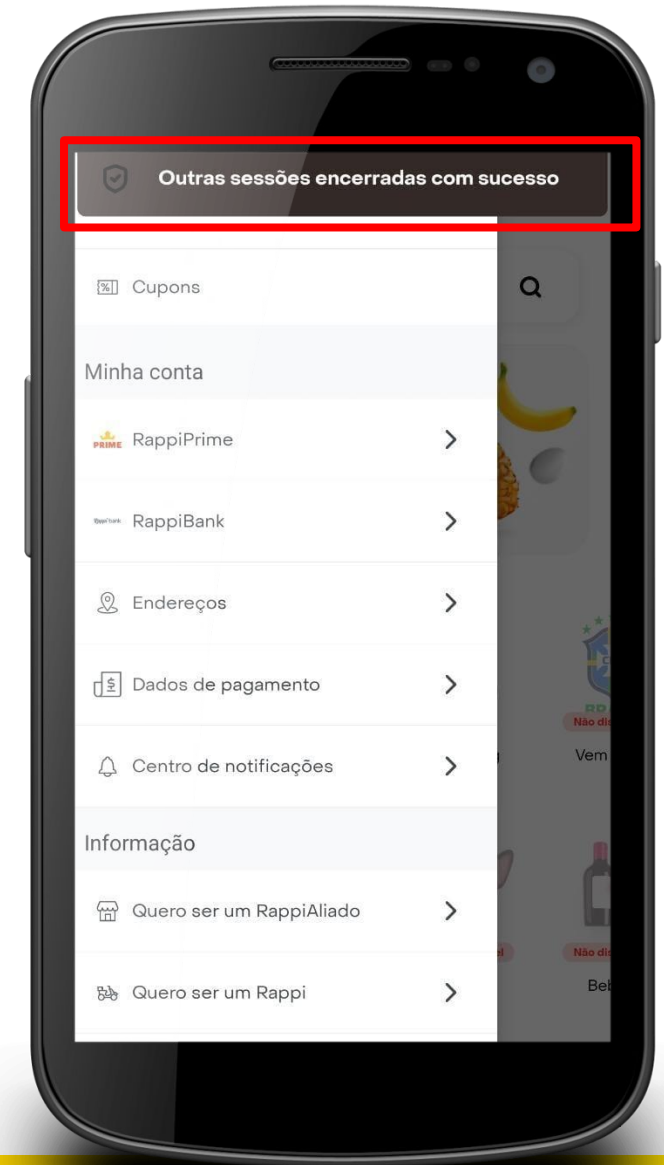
Outras sessões encerradas com sucesso

%
Cupons

Minha conta

PRIME
RappiPrime

RappiBank
RappiBank

Endereços

$
Dados de pagamento

Centro de notificações

Informação

Quero ser um RappiAliado

Quero ser um Rappi

Não dis

Vem

Não dis

Beb